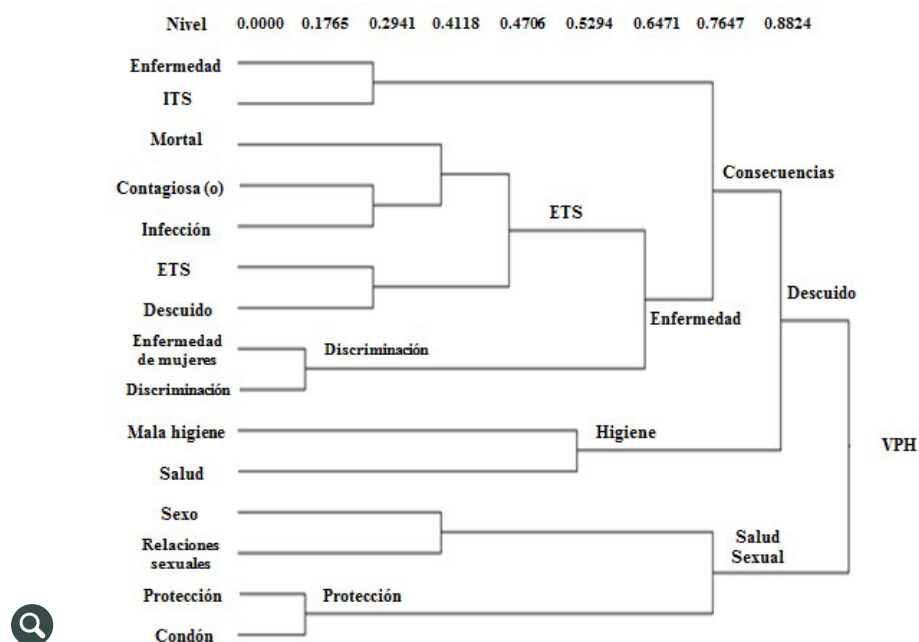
Nivel 0.0000 0.1765 0.2941 0.4118 0.4706 0.5294 0.6471 0.7647 0.8824

Enfermedad
ITS
Mortal
Contagiosa (o)
Infección
ETS
Descuido
Enfermedad de mujeres
Discriminación
Mala higiene
Salud
Sexo
Relaciones sexuales
Protección
Condón

Consecuencias
ETS
Enfermedad
Discriminación
Descuido
Higiene
VPH
Salud Sexual
Protección